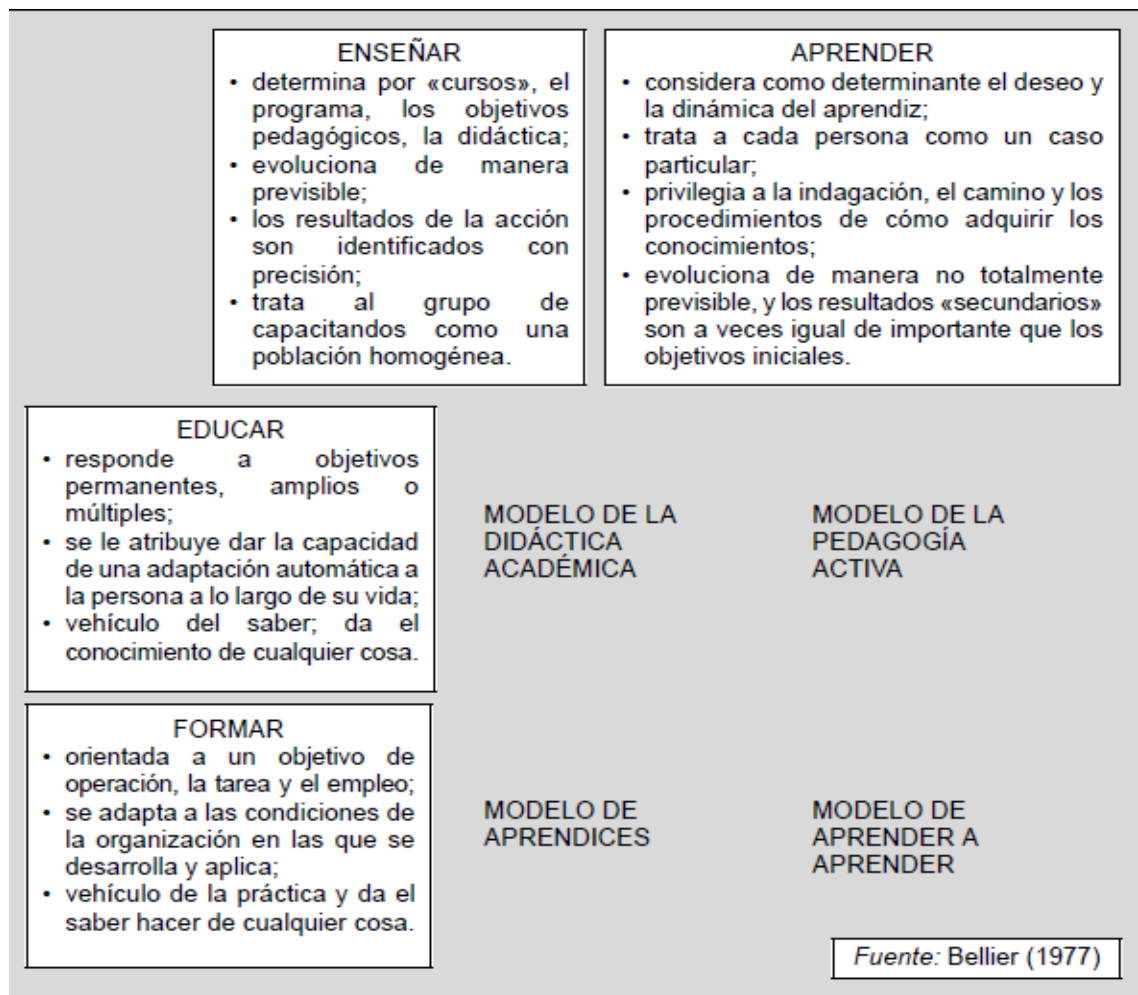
ENSEÑAR
• determina por «cursos», el programa, los objetivos pedagógicos, la didáctica;
• evoluciona de manera previsible;
• los resultados de la acción son identificados con precisión;
• trata al grupo de capacitandos como una población homogénea.

APRENDER
• considera como determinante el deseo y la dinámica del aprendiz;
• trata a cada persona como un caso particular;
• privilegia a la indagación, el camino y los procedimientos de cómo adquirir los conocimientos;
• evoluciona de manera no totalmente previsible, y los resultados «secundarios» son a veces igual de importante que los objetivos iniciales.

EDUCAR
• responde a objetivos permanentes, amplios o múltiples;
• se le atribuye dar la capacidad de una adaptación automática a la persona a lo largo de su vida;
• vehículo del saber; da el conocimiento de cualquier cosa.

MODELO DE LA DIDÁCTICA ACADÉMICA

MODELO DE LA PEDAGOGÍA ACTIVA

FORMAR
• orientada a un objetivo de operación, la tarea y el empleo;
• se adapta a las condiciones de la organización en las que se desarrolla y aplica;
• vehículo de la práctica y da el saber hacer de cualquier cosa.

MODELO DE APRENDICES

MODELO DE APRENDER A APRENDER

Fuente: Bellier (1977)